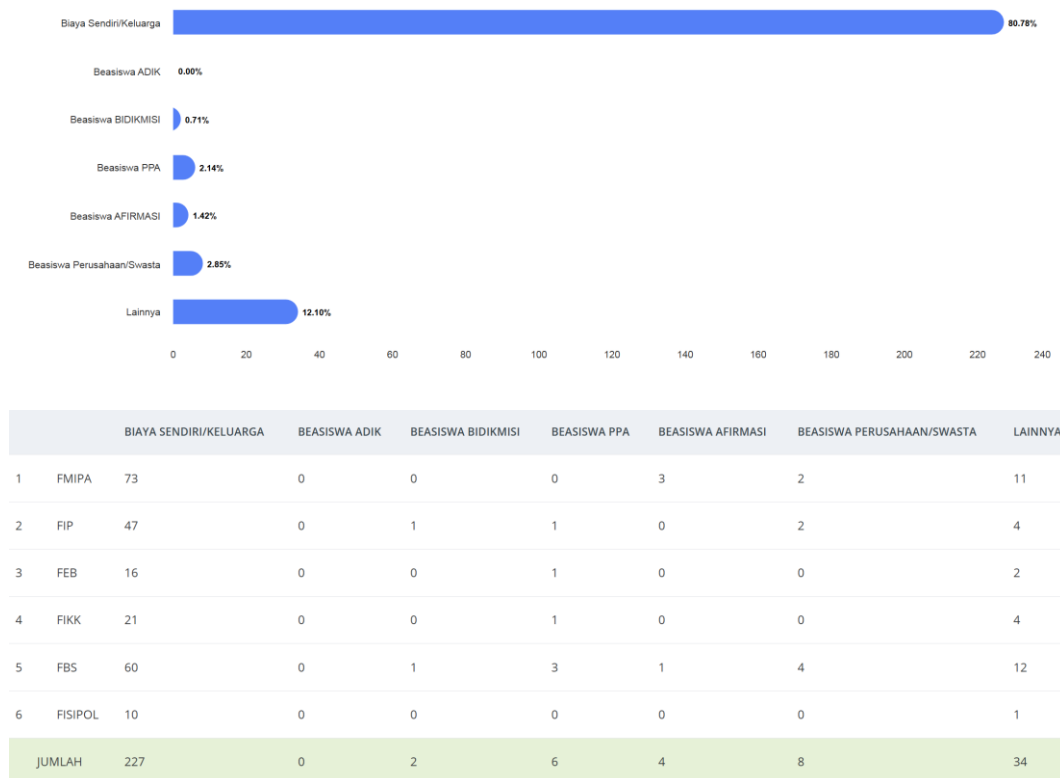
Biaya Sendiri/Keluarga 80.78%

Beasiswa ADIK 0.00%

Beasiswa BIDIKMISI 0.71%

Beasiswa PPA 2.14%

Beasiswa AFIRMASI 1.42%

Beasiswa Perusahaan/Swasta 2.85%

Lainnya 12.10%

0 20 40 60 80 100 120 140 160 180 200 220 240

| | | BIAYA SENDIRI/KELUARGA | BEASISWA ADIK | BEASISWA BIDIKMISI | BEASISWA PPA | BEASISWA AFIRMASI | BEASISWA PERUSAHAAN/SWASTA | LAINNYA |
|---|---|---|---|---|---|---|---|---|
| 1 | FMIPA | 73 | 0 | 0 | 0 | 3 | 2 | 11 |
| 2 | FIP | 47 | 0 | 1 | 1 | 0 | 2 | 4 |
| 3 | FEB | 16 | 0 | 0 | 1 | 0 | 0 | 2 |
| 4 | FIKK | 21 | 0 | 0 | 1 | 0 | 0 | 4 |
| 5 | FBS | 60 | 0 | 1 | 3 | 1 | 4 | 12 |
| 6 | FISIPOL | 10 | 0 | 0 | 0 | 0 | 0 | 1 |
| | JUMLAH | 227 | 0 | 2 | 6 | 4 | 8 | 34 |